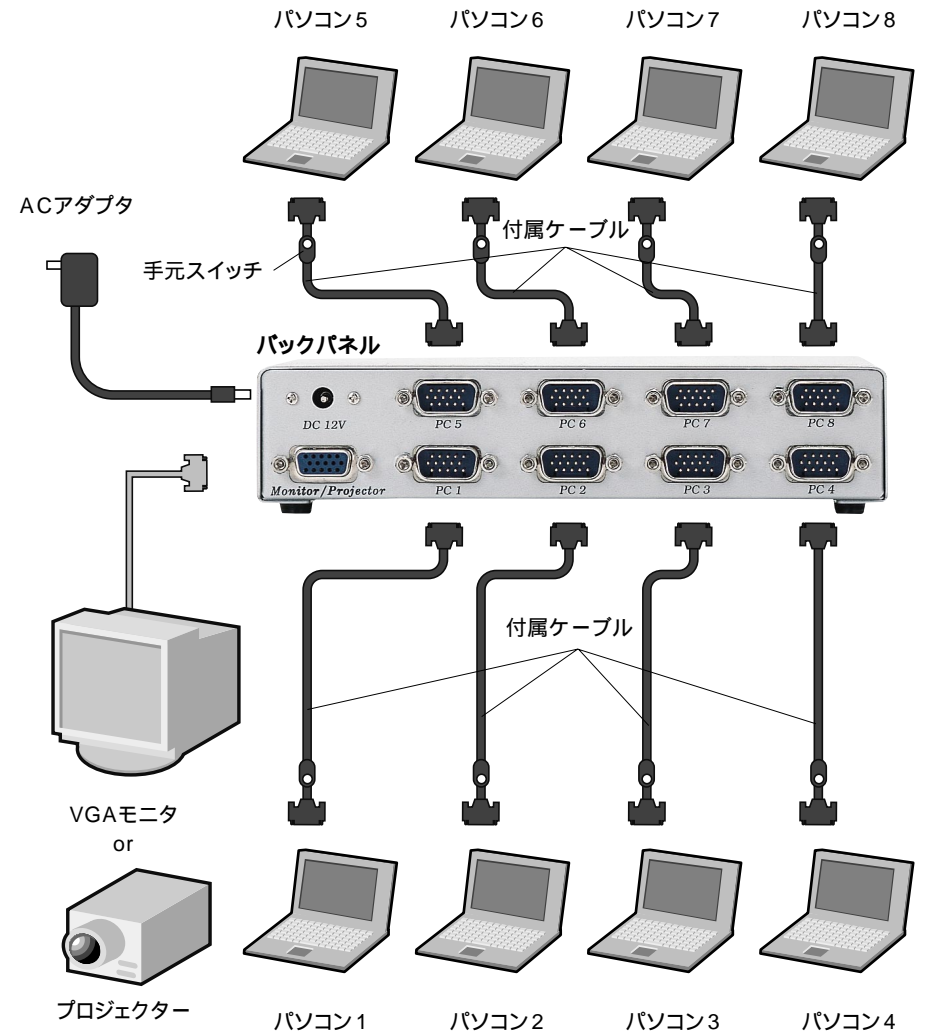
パソコン5 パソコン6 パソコン7 パソコン8

ACアダプタ

付属ケーブル

手元スイッチ

バックパネル

DC 12V

PC 5 PC 6 PC 7 PC 8

Monitor/Projector PC 1 PC 2 PC 3 PC 4

付属ケーブル

VGAモニタ
or

プロジェクター

パソコン1 パソコン2 パソコン3 パソコン4